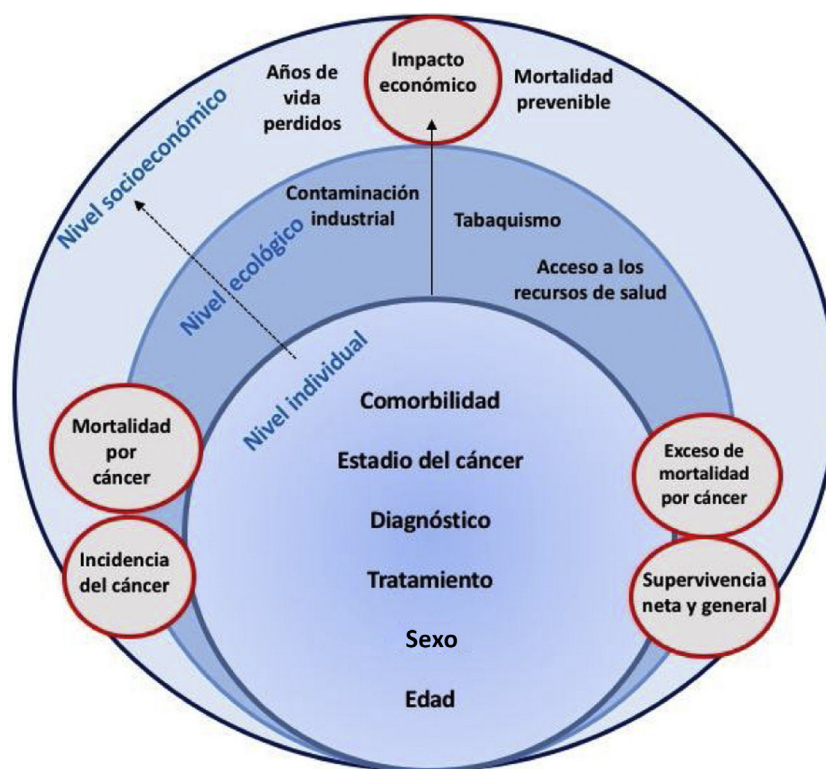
Nivel socioeconómico

Años de vida perdidos

Impacto económico

Mortalidad prevenible

Nivel ecológico

Contaminación industrial

Tabaquismo

Acceso a los recursos de salud

Nivel individual

Comorbilidad

Estadio del cáncer

Diagnóstico

Tratamiento

Sexo

Edad

Mortalidad por cáncer

Incidencia del cáncer

Exceso de mortalidad por cáncer

Supervivencia neta y general